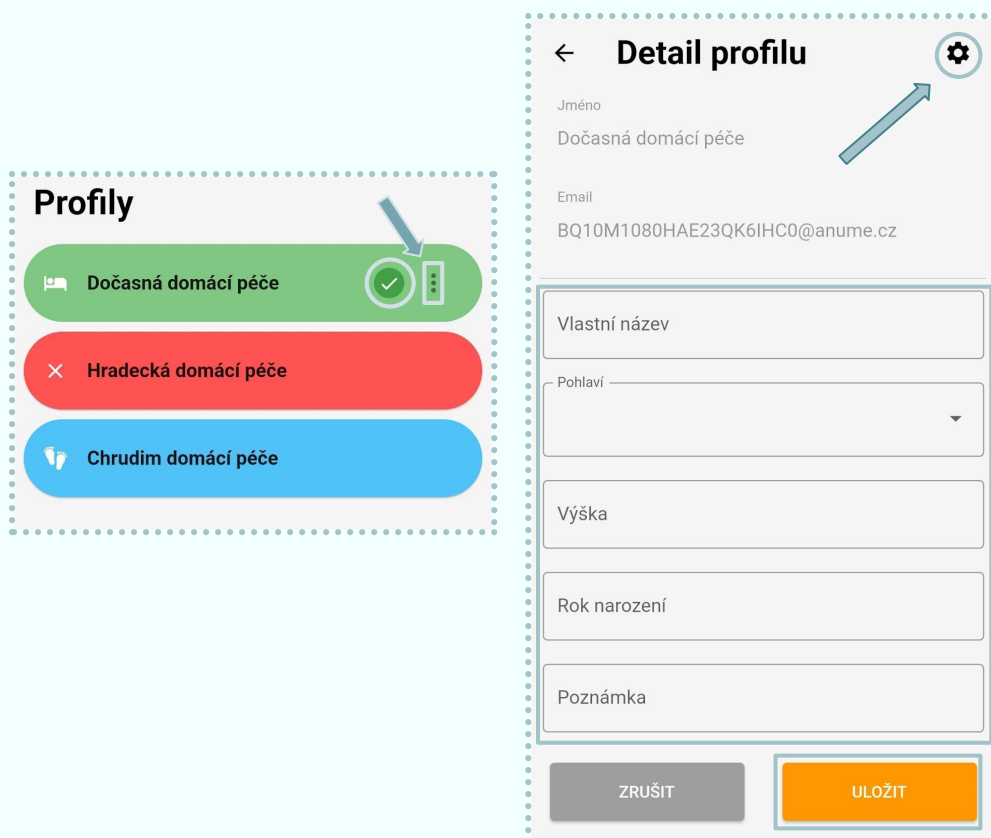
Profily

Dočasná domácí péče

Hradecká domácí péče

Chrudim domácí péče

Detail profilu

Jméno

Dočasná domácí péče

Email

BQ10M1080HAE23QK6IHC0@anume.cz

Vlastní název

Pohlaví

Výška

Rok narození

Poznámka

ZRUŠIT

ULOŽIT